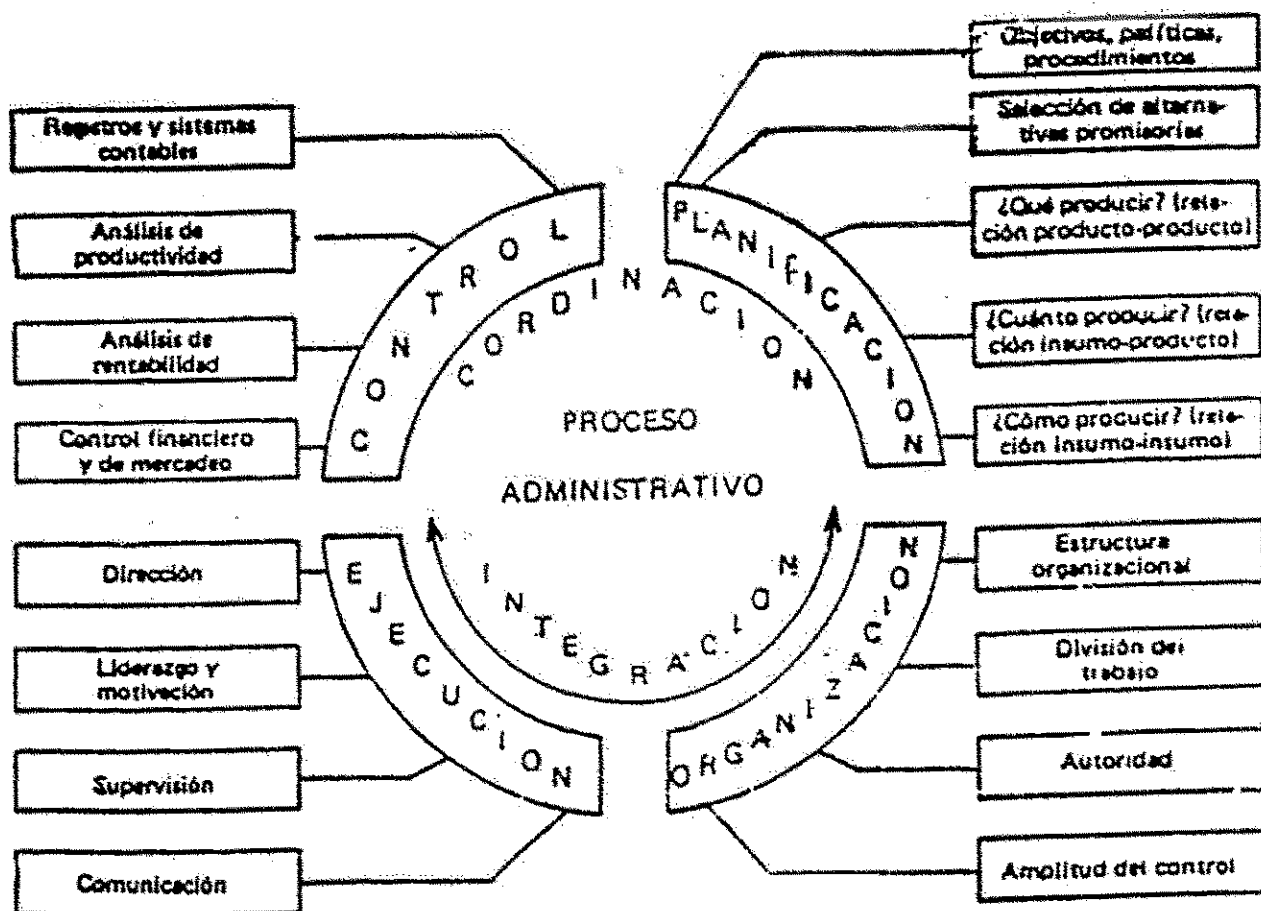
Registros y sistemas contables

Análisis de productividad

Análisis de rentabilidad

Control financiero y de mercadeo

CONTROL

COORDINACION

PLANIFICACION

Objetivos, políticas, procedimientos

Selección de alternativas promisorias

¿Qué producir? (relación producto-producto)

¿Cuánto producir? (relación insumo-producto)

¿Cómo producir? (relación insumo-insumo)

PROCESO ADMINISTRATIVO

Dirección

Liderazgo y motivación

Supervisión

Comunicación

EJECUCION

INTEGRACION

ORGANIZACION

Estructura organizacional

División del trabajo

Autoridad

Amplitud del control